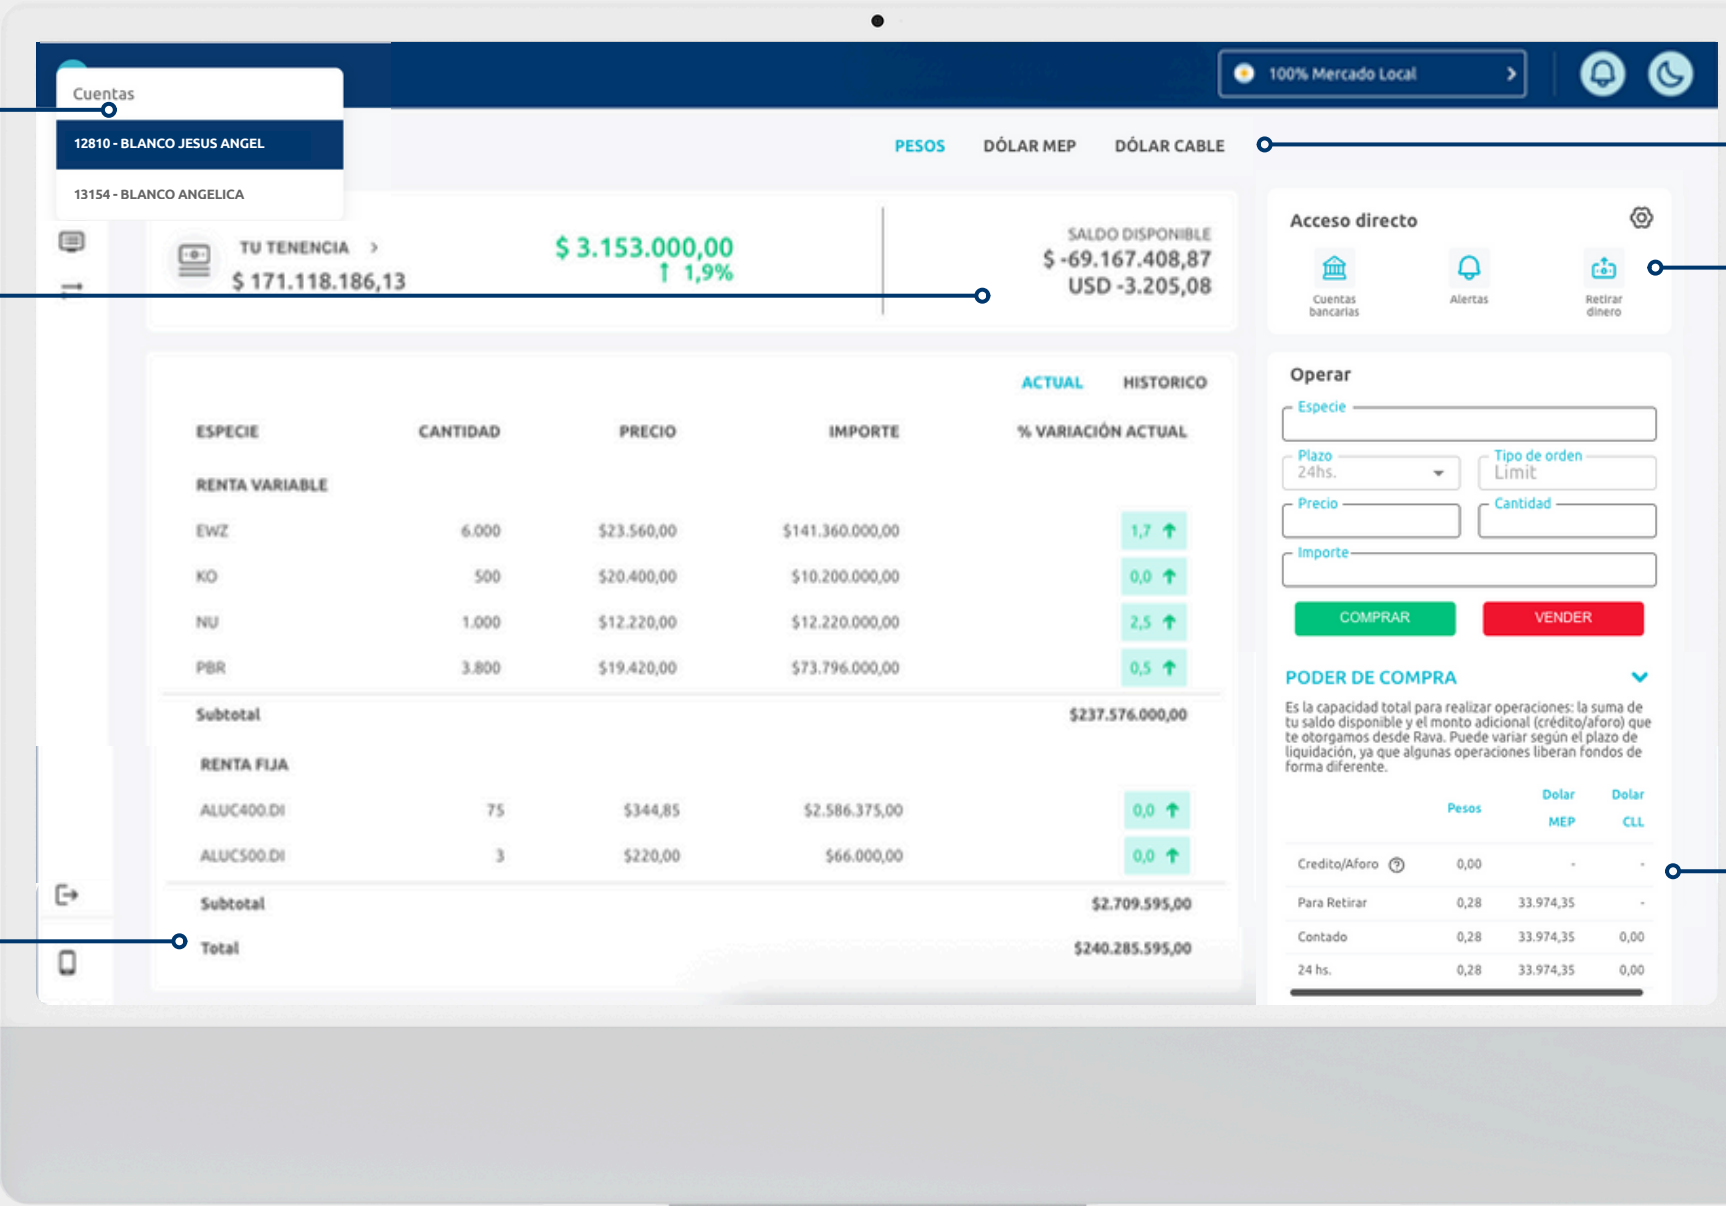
100% Mercado Local

Cuentas

12810 - BLANCO JESUS ANGEL

13154 - BLANCO ANGELICA

PESOS DÓLAR MEP DÓLAR CABLE

TU TENENCIA >
$ 171.118.186,13

$ 3.153.000,00
1,9%

SALDO DISPONIBLE
$ -69.167.408,87
USD -3.205,08

Acceso directo

Cuentas bancarias
Alertas
Retirar dinero

ACTUAL HISTORICO

| ESPECIE | CANTIDAD | PRECIO | IMPORTE | % VARIACIÓN ACTUAL |
|---|---|---|---|---|
| RENTA VARIABLE | | | | |
| EWZ | 6.000 | $23.560,00 | $141.360.000,00 | 1,7 |
| KO | 500 | $20.400,00 | $10.200.000,00 | 0,0 |
| NU | 1.000 | $12.220,00 | $12.220.000,00 | 2,5 |
| PBR | 3.800 | $19.420,00 | $73.796.000,00 | 0,5 |
| Subtotal | | | | $237.576.000,00 |
| RENTA FIJA | | | | |
| ALUC400.DI | 75 | $344,85 | $2.586.375,00 | 0,0 |
| ALUC500.DI | 3 | $220,00 | $66.000,00 | 0,0 |
| Subtotal | | | | $2.709.595,00 |
| Total | | | | $240.285.595,00 |

Operar

Especie
Plazo
24hs.
Tipo de orden
Limit
Precio
Cantidad
Importe

COMPRAR VENDER

PODER DE COMPRA

Es la capacidad total para realizar operaciones: la suma de tu saldo disponible y el monto adicional (crédito/aforo) que te otorgamos desde Rava. Puede variar según el plazo de liquidación, ya que algunas operaciones liberan fondos de forma diferente.

| | Pesos | Dolar MEP | Dolar CLL |
|---|---|---|---|
| Credito/Aforo | 0,00 | - | - |
| Para Retirar | 0,28 | 33.974,35 | - |
| Contado | 0,28 | 33.974,35 | 0,00 |
| 24 hs. | 0,28 | 33.974,35 | 0,00 |